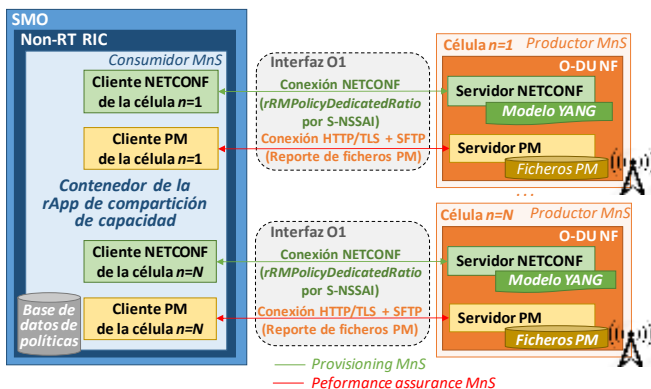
SMO

Non-RT RIC

Consumidor MnS

Cliente NETCONF de la célula $n$=1

Cliente PM de la célula $n$=1

Contenedor de la rApp de compartición de capacidad

Cliente NETCONF de la célula $n$=$N$

Base de datos de políticas

Cliente PM de la célula $n$=$N$

Interfaz O1

Conexión NETCONF (rRMPolicyDedicatedRatio por S-NSSAI)

Conexión HTTP/TLS + SFTP (Reporte de ficheros PM)

Interfaz O1

Conexión NETCONF (rRMPolicyDedicatedRatio por S-NSSAI)

Conexión HTTP/TLS + SFTP (Reporte de ficheros PM)

Célula $n$=1

Productor MnS

O-DU NF

Servidor NETCONF

Modelo YANG

Servidor PM

Ficheros PM

...

Célula $n$=$N$

Productor MnS

O-DU NF

Servidor NETCONF

Modelo YANG

Servidor PM

Ficheros PM

Provisioning MnS

Peformance assurance MnS